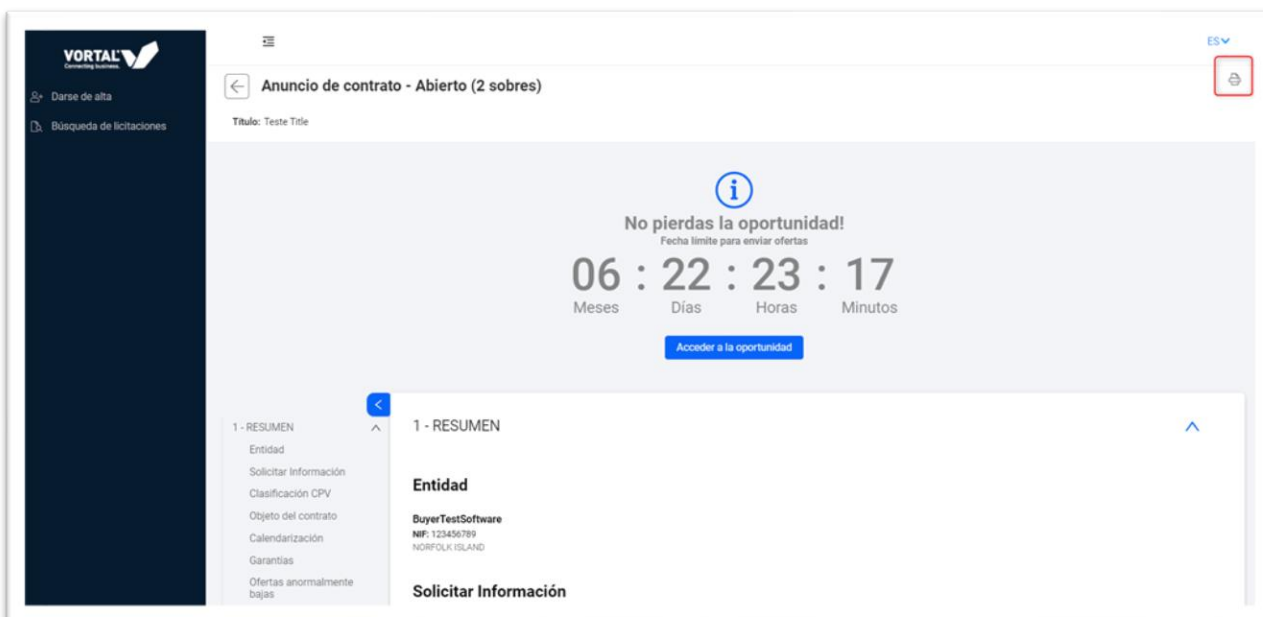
VORTAL
Connecting business.

Darse de alta
Búsqueda de licitaciones

ES

Anuncio de contrato - Abierto (2 sobres)

Título: Teste Title

No pierdas la oportunidad!
Fecha límite para enviar ofertas

06 : 22 : 23 : 17
Meses Días Horas Minutos

Acceder a la oportunidad

1 - RESUMEN
Entidad
Solicitar Información
Clasificación CPV
Objeto del contrato
Calendarización
Garantías
Ofertas anormalmente bajas

1 - RESUMEN

Entidad

BuyerTestSoftware
NIF: 123456789
NORFOLK ISLAND

Solicitar Información